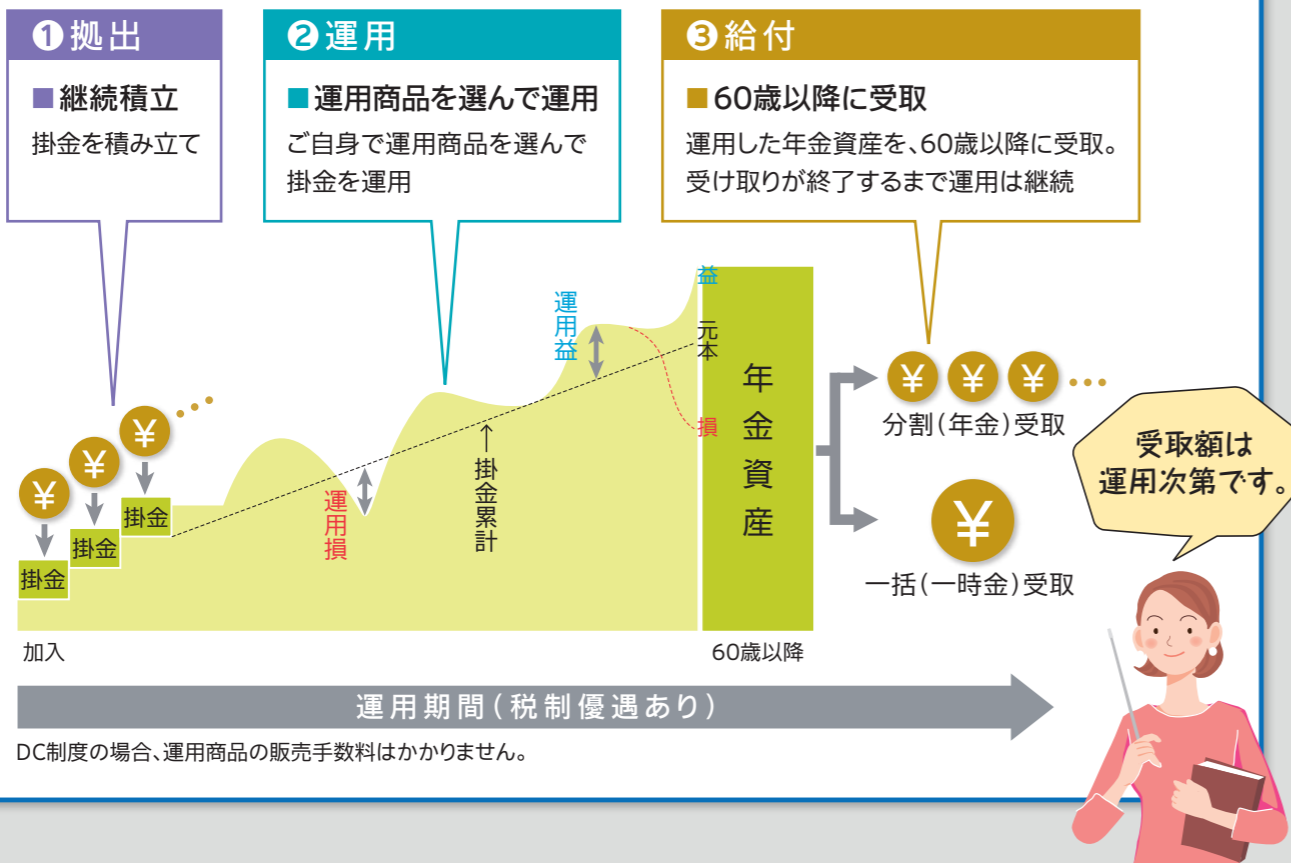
❶拠出

■継続積立
掛金を積み立て

❷運用

■運用商品を選んで運用
ご自身で運用商品を選んで掛金を運用

❸給付

■60歳以降に受取
運用した年金資産を、60歳以降に受取。受け取りが終了するまで運用は継続

¥ ¥ ¥

掛金 掛金 掛金

運用損

掛金累計

運用益

益
元本
損

年金資産

¥ ¥ ¥
分割(年金)受取

¥
一括(一時金)受取

受取額は運用次第です。

加入

60歳以降

運用期間(税制優遇あり)

DC制度の場合、運用商品の販売手数料はかかりません。